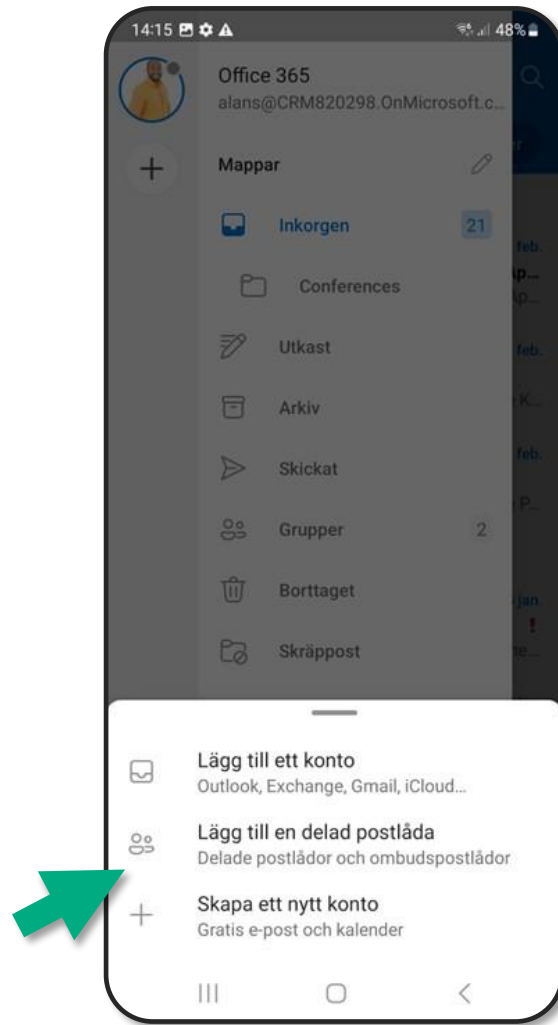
14:15 48%

Office 365
alans@CRM820298.OnMicrosoft.c...

Mappar

Inkorgen 21

Conferences

Utkast

Arkiv

Skickat

Grupper 2

Borttaget

Skräppost

Lägg till ett konto
Outlook, Exchange, Gmail, iCloud...

Lägg till en delad postlåda
Delade postlådor och ombudspostlådor

Skapa ett nytt konto
Gratis e-post och kalender